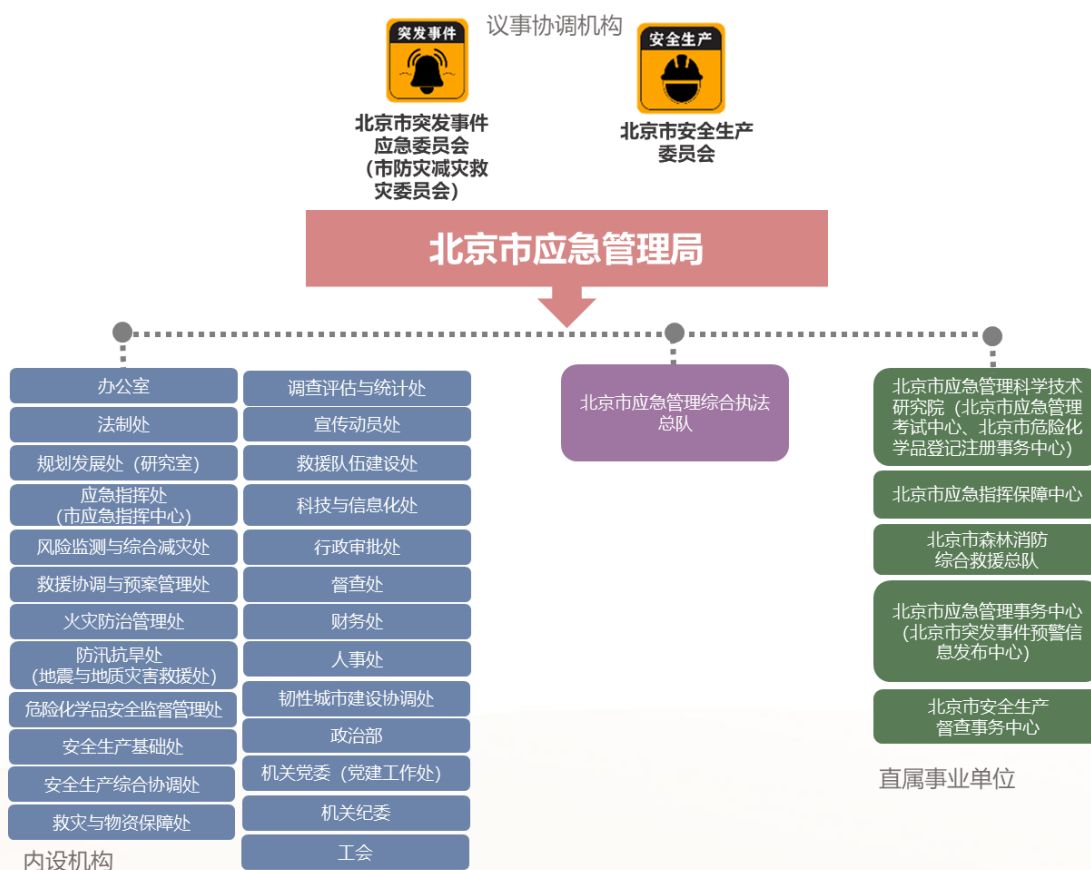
议事协调机构

突发事件

北京市突发事件应急委员会（市防灾减灾救灾委员会）

安全生产

北京市安全生产委员会

北京市应急管理局

办公室
法制处
规划发展处（研究室）
应急指挥处（市应急指挥中心）
风险监测与综合减灾处
救援协调与预案管理处
火灾防治管理处
防汛抗旱处（地震与地质灾害救援处）
危险化学品安全监督管理处
安全生产基础处
安全生产综合协调处
救灾与物资保障处

调查评估与统计处
宣传动员处
救援队伍建设处
科技与信息化处
行政审批处
督查处
财务处
人事处
韧性城市建设协调处
政治部
机关党委（党建工作处）
机关纪委
工会

内设机构

北京市应急管理综合执法总队

北京市应急管理科学技术研究院（北京市应急管理考试中心、北京市危险化学品登记注册事务中心）
北京市应急指挥保障中心
北京市森林消防综合救援总队
北京市应急管理事务中心（北京市突发事件预警信息发布中心）
北京市安全生产督查事务中心

直属事业单位